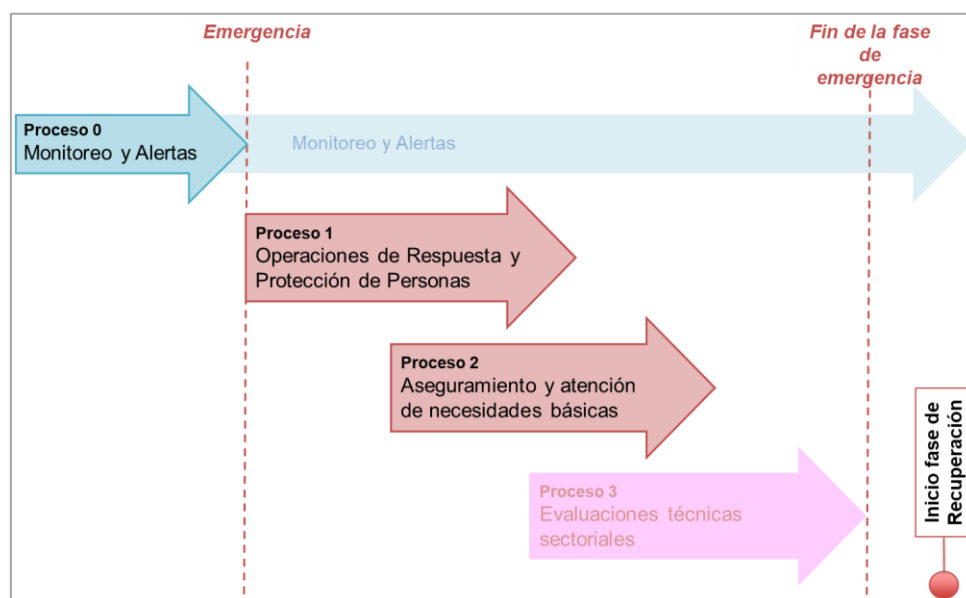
Emergencia

Fin de la fase de emergencia

Proceso 0
Monitoreo y Alertas

Monitoreo y Alertas

Proceso 1
Operaciones de Respuesta y Protección de Personas

Proceso 2
Aseguramiento y atención de necesidades básicas

Proceso 3
Evaluaciones técnicas sectoriales

Inicio fase de Recuperación